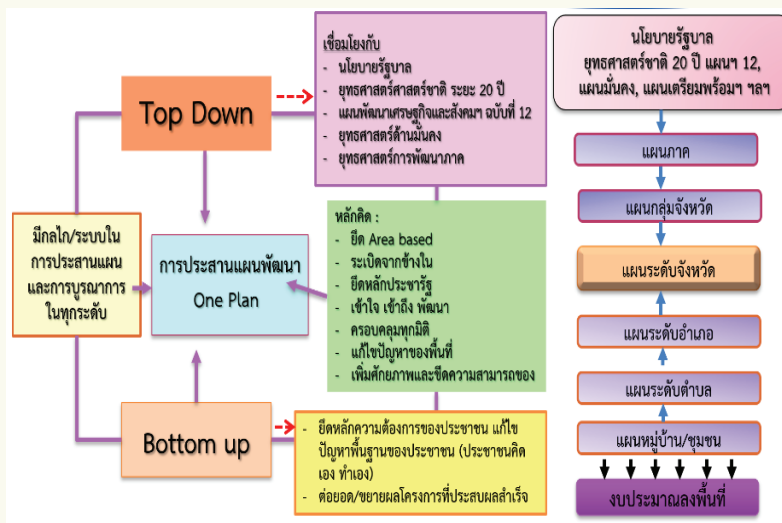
Top Down

เชื่อมโยงกับ
- นโยบายรัฐบาล
- ยุทธศาสตร์ศาสตร์ชาติ ระยะ 20 ปี
- แผนพัฒนาเศรษฐกิจและสังคมฯ ฉบับที่ 12
- ยุทธศาสตร์ด้านมั่นคง
- ยุทธศาสตร์การพัฒนาภาค

มีกลไก/ระบบในการประสานแผนและการบูรณาการในทุกระดับ

การประสานแผนพัฒนา
One Plan

หลักคิด :
- ยึด Area based
- ระเบิดจากข้างใน
- ยึดหลักประชารัฐ
- เข้าใจ เข้าถึง พัฒนา
- ครอบคลุมทุกมิติ
- แก้ไขปัญหาของพื้นที่
- เพิ่มศักยภาพและขีดความสามารถของ

Bottom up

- ยึดหลักความต้องการของประชาชน แก้ไขปัญหาพื้นฐานของประชาชน (ประชาชนคิดเอง ทำเอง)
- ต่อยอด/ขยายผลโครงการที่ประสบผลสำเร็จ

นโยบายรัฐบาล
ยุทธศาสตร์ชาติ 20 ปี แผนฯ 12,
แผนมั่นคง, แผนเตรียมพร้อมฯ ฯลฯ

แผนภาค

แผนกลุ่มจังหวัด

แผนระดับจังหวัด

แผนระดับอำเภอ

แผนระดับตำบล

แผนหมู่บ้าน/ชุมชน

งบประมาณลงพื้นที่